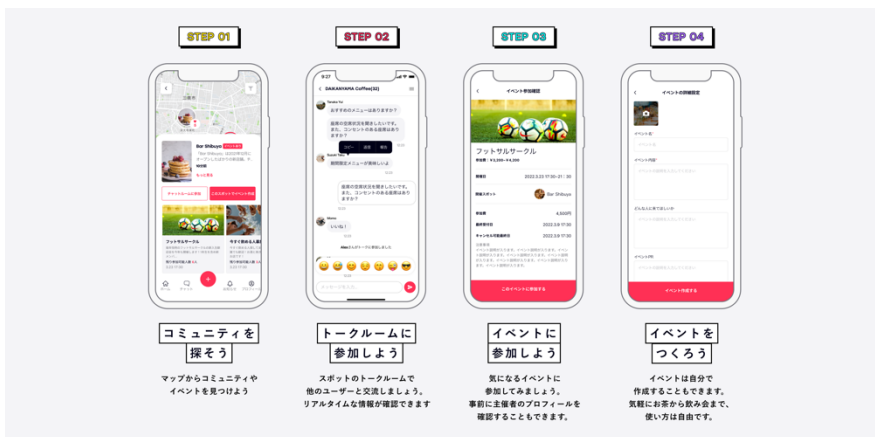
STEP 01

Bar Shibuya

チャットルームに参加

このスポットでイベント作成

フットサルサークル

STEP 02

9:27

DAIKANYAMA Coffee(32)

おすすめのメニューはありますか？

店内の混雑状況を教えてほしいです。また、コンセントのある座席はありますか？

期間限定メニューが美味しいよ

店内の混雑状況を教えてほしいです。また、コンセントのある座席はありますか？

いいね！

STEP 03

イベント参加確認

フットサルサークル

Bar Shibuya

4,500円

このイベントに参加する

STEP 04

イベントの詳細設定

イベント名

イベント内容

イベント作成する

コミュニティを
探そう

マップからコミュニティや
イベントを見つけよう

トークルームに
参加しよう

スポットのトークルームで
他のユーザーと交流しましょう。
リアルタイムな情報が確認できます

イベントに
参加しよう

気になるイベントに
参加してみましょう。
事前に主催者のプロフィールを
確認することもできます。

イベントを
つくろう

イベントは自分で
作成することもできます。
気軽にお茶から飲み会まで、
使い方は自由です。